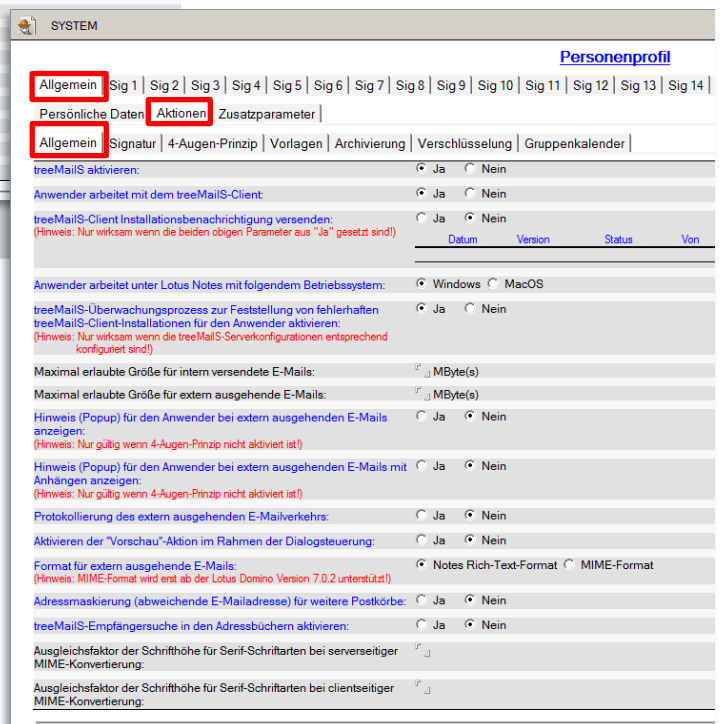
SYSTEM

Personenprofil

Allgemein | Sig 1 | Sig 2 | Sig 3 | Sig 4 | Sig 5 | Sig 6 | Sig 7 | Sig 8 | Sig 9 | Sig 10 | Sig 11 | Sig 12 | Sig 13 | Sig 14

Persönliche Daten | Aktionen | Zusatzparameter

Allgemein | Signatur | 4-Augen-Prinzip | Vorlagen | Archivierung | Verschlüsselung | Gruppenkalender

| | |
|---|---|
| treeMailS aktivieren: | Ja Nein |
| Anwender arbeitet mit dem treeMailS-Client: | Ja Nein |
| treeMailS-Client Installationsbenachrichtigung versenden: (Hinweis: Nur wirksam wenn die beiden obigen Parameter aus "Ja" gesetzt sind!) | Ja Nein<br>Datum Version Status Von |
| Anwender arbeitet unter Lotus Notes mit folgendem Betriebssystem: | Windows MacOS |
| treeMailS-Überwachungsprozess zur Feststellung von fehlerhaften treeMailS-Client-Installationen für den Anwender aktivieren: (Hinweis: Nur wirksam wenn die treeMailS-Serverkonfigurationen entsprechend konfiguriert sind!) | Ja Nein |
| Maximal erlaubte Größe für intern versendete E-Mails: | MByte(s) |
| Maximal erlaubte Größe für extern ausgehende E-Mails: | MByte(s) |
| Hinweis (Popup) für den Anwender bei extern ausgehenden E-Mails anzeigen: (Hinweis: Nur gültig wenn 4-Augen-Prinzip nicht aktiviert ist!) | Ja Nein |
| Hinweis (Popup) für den Anwender bei extern ausgehenden E-Mails mit Anhängen anzeigen: (Hinweis: Nur gültig wenn 4-Augen-Prinzip nicht aktiviert ist!) | Ja Nein |
| Protokollierung des extern ausgehenden E-Mailverkehrs: | Ja Nein |
| Aktivieren der "Vorschau"-Aktion im Rahmen der Dialogsteuerung: | Ja Nein |
| Format für extern ausgehende E-Mails: (Hinweis: MIME-Format wird erst ab der Lotus Domino Version 7.0.2 unterstützt!) | Notes Rich-Text-Format MIME-Format |
| Adressmaskierung (abweichende E-Mailadresse) für weitere Postkörbe: | Ja Nein |
| treeMailS-Empfängersuche in den Adressbüchern aktivieren: | Ja Nein |
| Ausgleichsfaktor der Schrifthöhe für Serif-Schriftarten bei serverseitiger MIME-Konvertierung: | |
| Ausgleichsfaktor der Schrifthöhe für Serif-Schriftarten bei clientseitiger MIME-Konvertierung: | |